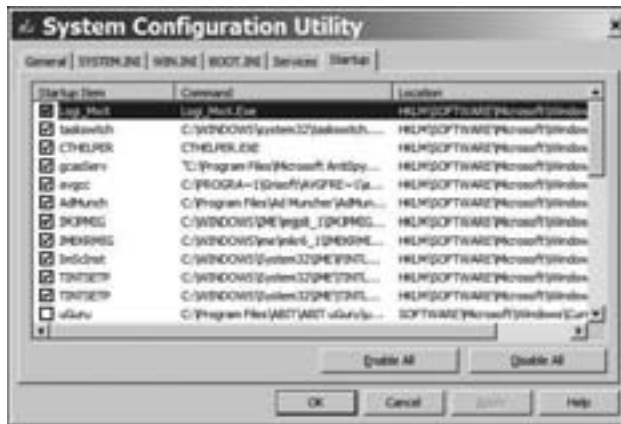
System Configuration Utility

General | SYSTEM.INI | WIN.INI | BOOT.INI | Services | Startup

| Startup Item | Command | Location |
|---|---|---|
| Logi_Mwx | Logi_Mwx.Exe | HKLM\SOFTWARE\Microsoft\Windows |
| taskswitch | C:\WINDOWS\system32\taskswitch.... | HKLM\SOFTWARE\Microsoft\Window |
| CTHELPER | CTHELPER.EXE | HKLM\SOFTWARE\Microsoft\Window |
| gcasServ | "C:\Program Files\Microsoft AntiSpy... | HKLM\SOFTWARE\Microsoft\Window |
| avgcc | C:\PROGRA~1\Grisoft\AVGFRE~1\a... | HKLM\SOFTWARE\Microsoft\Window |
| AdMunch | C:\Program Files\Ad Muncher\AdMun... | HKLM\SOFTWARE\Microsoft\Window |
| IKIPMIG | C:\WINDOWS\IME\imjp8_1\IKIPMIG... | HKLM\SOFTWARE\Microsoft\Window |
| IMEKRMIG | C:\WINDOWS\ime\imkr6_1\IMEKRMI... | HKLM\SOFTWARE\Microsoft\Window |
| IntiGInst | C:\WINDOWS\System32\IME\TINTL... | HKLM\SOFTWARE\Microsoft\Window |
| TINTSETP | C:\WINDOWS\System32\IME\TINTL... | HKLM\SOFTWARE\Microsoft\Window |
| TINTSETP | C:\WINDOWS\System32\IME\TINTL... | HKLM\SOFTWARE\Microsoft\Window |
| uGuru | C:\Program Files\ABIT\ABIT uGuru\u... | SOFTWARE\Microsoft\Windows\Curr |

Enable All | Disable All

OK | Cancel | Apply | Help